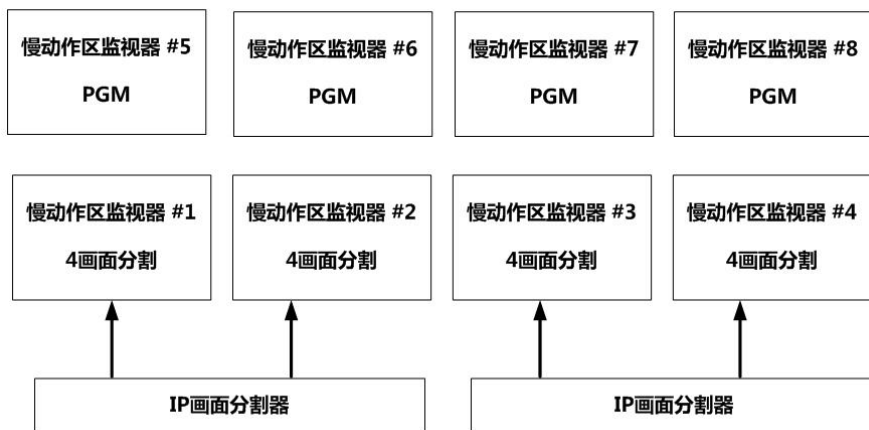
慢动作区监视器 #5
PGM

慢动作区监视器 #6
PGM

慢动作区监视器 #7
PGM

慢动作区监视器 #8
PGM

慢动作区监视器 #1
4画面分割

慢动作区监视器 #2
4画面分割

慢动作区监视器 #3
4画面分割

慢动作区监视器 #4
4画面分割

IP画面分割器

IP画面分割器